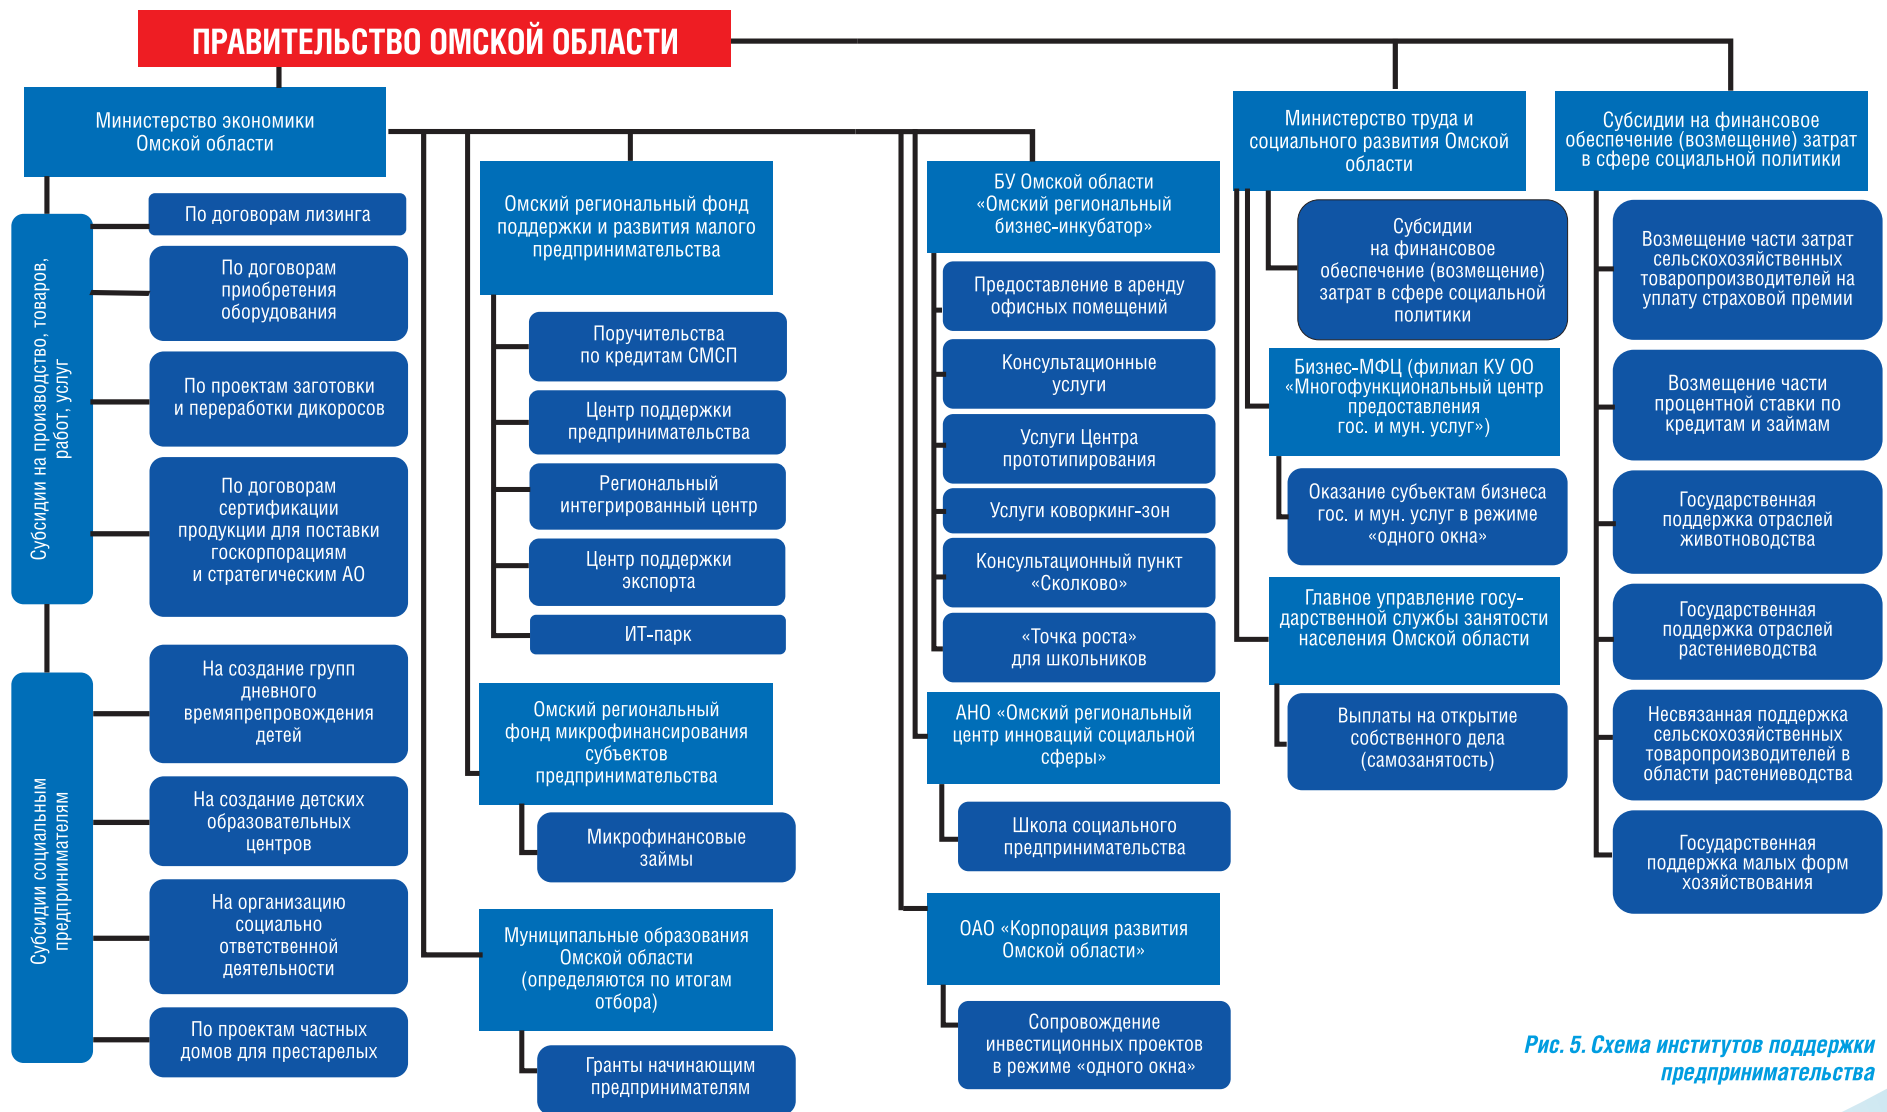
ПРАВИТЕЛЬСТВО ОМСКОЙ ОБЛАСТИ

Министерство экономики Омской области

Субсидии на производство, товаров, работ, услуг

По договорам лизинга

По договорам приобретения оборудования

По проектам заготовки и переработки дикоросов

По договорам сертификации продукции для поставки госкорпорациям и стратегическим АО

Субсидии социальным предпринимателям

На создание групп дневного времяпрепровождения детей

На создание детских образовательных центров

На организацию социально ответственной деятельности

По проектам частных домов для престарелых

Омский региональный фонд поддержки и развития малого предпринимательства

Поручительства по кредитам СМСП

Центр поддержки предпринимательства

Региональный интегрированный центр

Центр поддержки экспорта

ИТ-парк

Омский региональный фонд микрофинансирования субъектов предпринимательства

Микрофинансовые займы

Муниципальные образования Омской области (определяются по итогам отбора)

Гранты начинающим предпринимателям

БУ Омской области «Омский региональный бизнес-инкубатор»

Предоставление в аренду офисных помещений

Консультационные услуги

Услуги Центра прототипирования

Услуги коворкинг-зон

Консультационный пункт «Сколково»

«Точка роста» для школьников

АНО «Омский региональный центр инноваций социальной сферы»

Школа социального предпринимательства

ОАО «Корпорация развития Омской области»

Сопровождение инвестиционных проектов в режиме «одного окна»

Министерство труда и социального развития Омской области

Субсидии на финансовое обеспечение (возмещение) затрат в сфере социальной политики

Бизнес-МФЦ (филиал КУ ОО «Многофункциональный центр предоставления гос. и мун. услуг»)

Оказание субъектам бизнеса гос. и мун. услуг в режиме «одного окна»

Главное управление государственной службы занятости населения Омской области

Выплаты на открытие собственного дела (самозанятость)

Субсидии на финансовое обеспечение (возмещение) затрат в сфере социальной политики

Возмещение части затрат сельскохозяйственных товаропроизводителей на уплату страховой премии

Возмещение части процентной ставки по кредитам и займам

Государственная поддержка отраслей животноводства

Государственная поддержка отраслей растениеводства

Несвязанная поддержка сельскохозяйственных товаропроизводителей в области растениеводства

Государственная поддержка малых форм хозяйствования

Рис. 5. Схема институтов поддержки предпринимательства